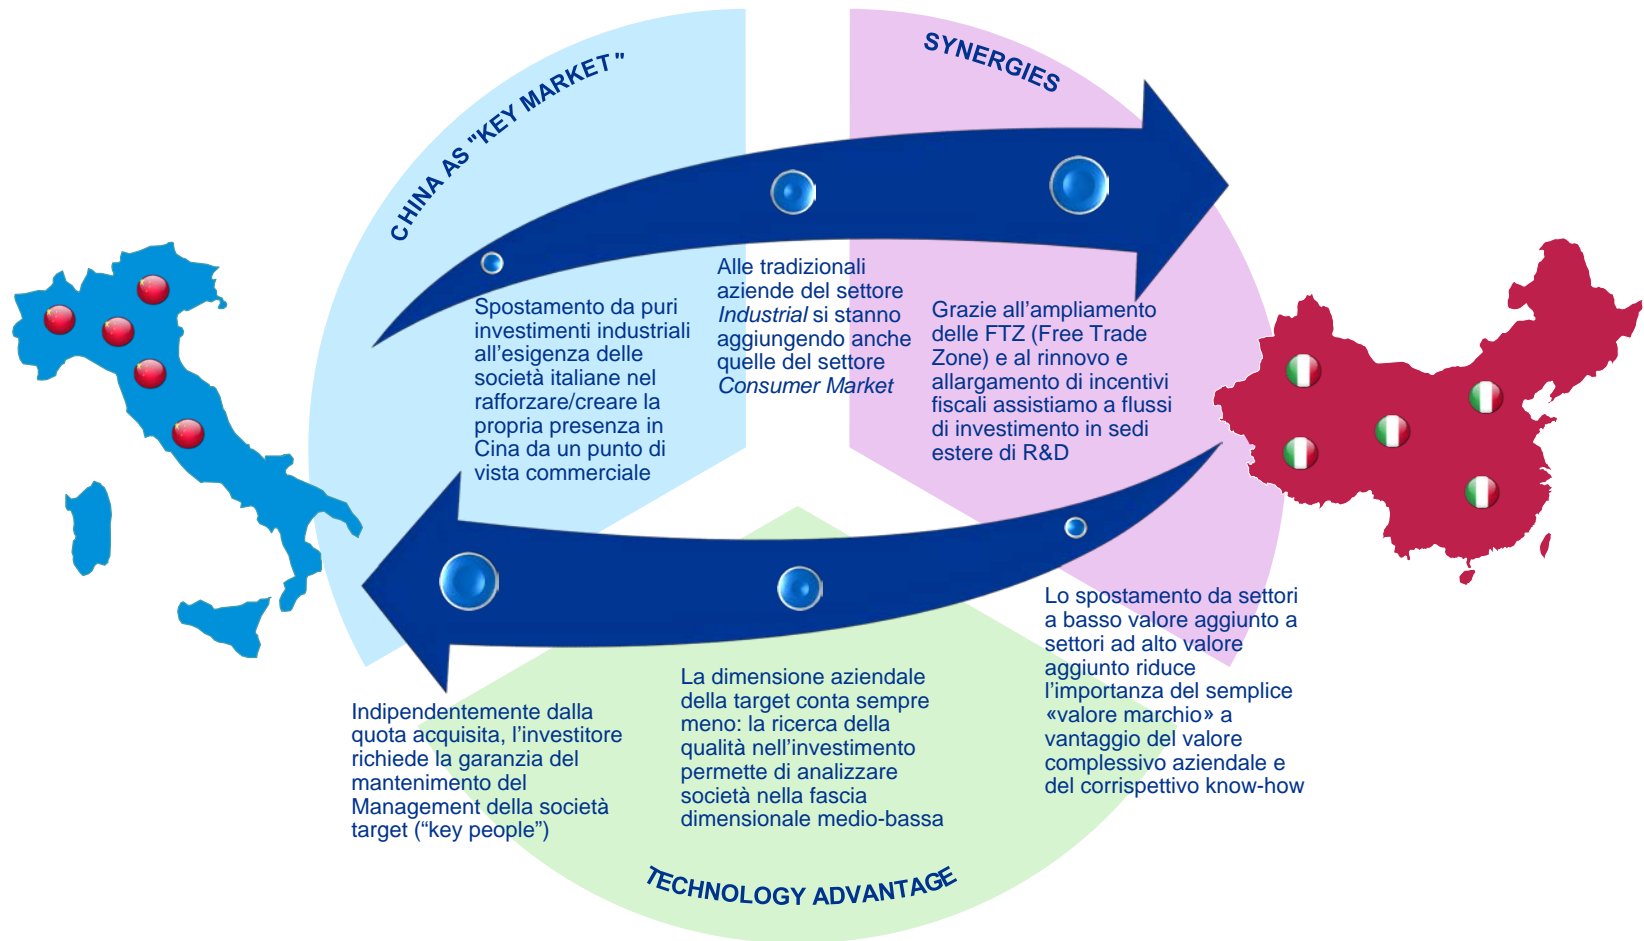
CHINA AS "KEY MARKET"

SYNERGIES

Spostamento da puri investimenti industriali all'esigenza delle società italiane nel rafforzare/creare la propria presenza in Cina da un punto di vista commerciale

Alle tradizionali aziende del settore *Industrial* si stanno aggiungendo anche quelle del settore *Consumer Market*

Grazie all'ampliamento delle FTZ (Free Trade Zone) e al rinnovo e allargamento di incentivi fiscali assistiamo a flussi di investimento in sedi estere di R&D

Lo spostamento da settori a basso valore aggiunto a settori ad alto valore aggiunto riduce l'importanza del semplice «valore marchio» a vantaggio del valore complessivo aziendale e del corrispettivo know-how

La dimensione aziendale della target conta sempre meno: la ricerca della qualità nell'investimento permette di analizzare società nella fascia dimensionale medio-bassa

Indipendentemente dalla quota acquisita, l'investitore richiede la garanzia del mantenimento del Management della società target ("key people")

TECHNOLOGY ADVANTAGE